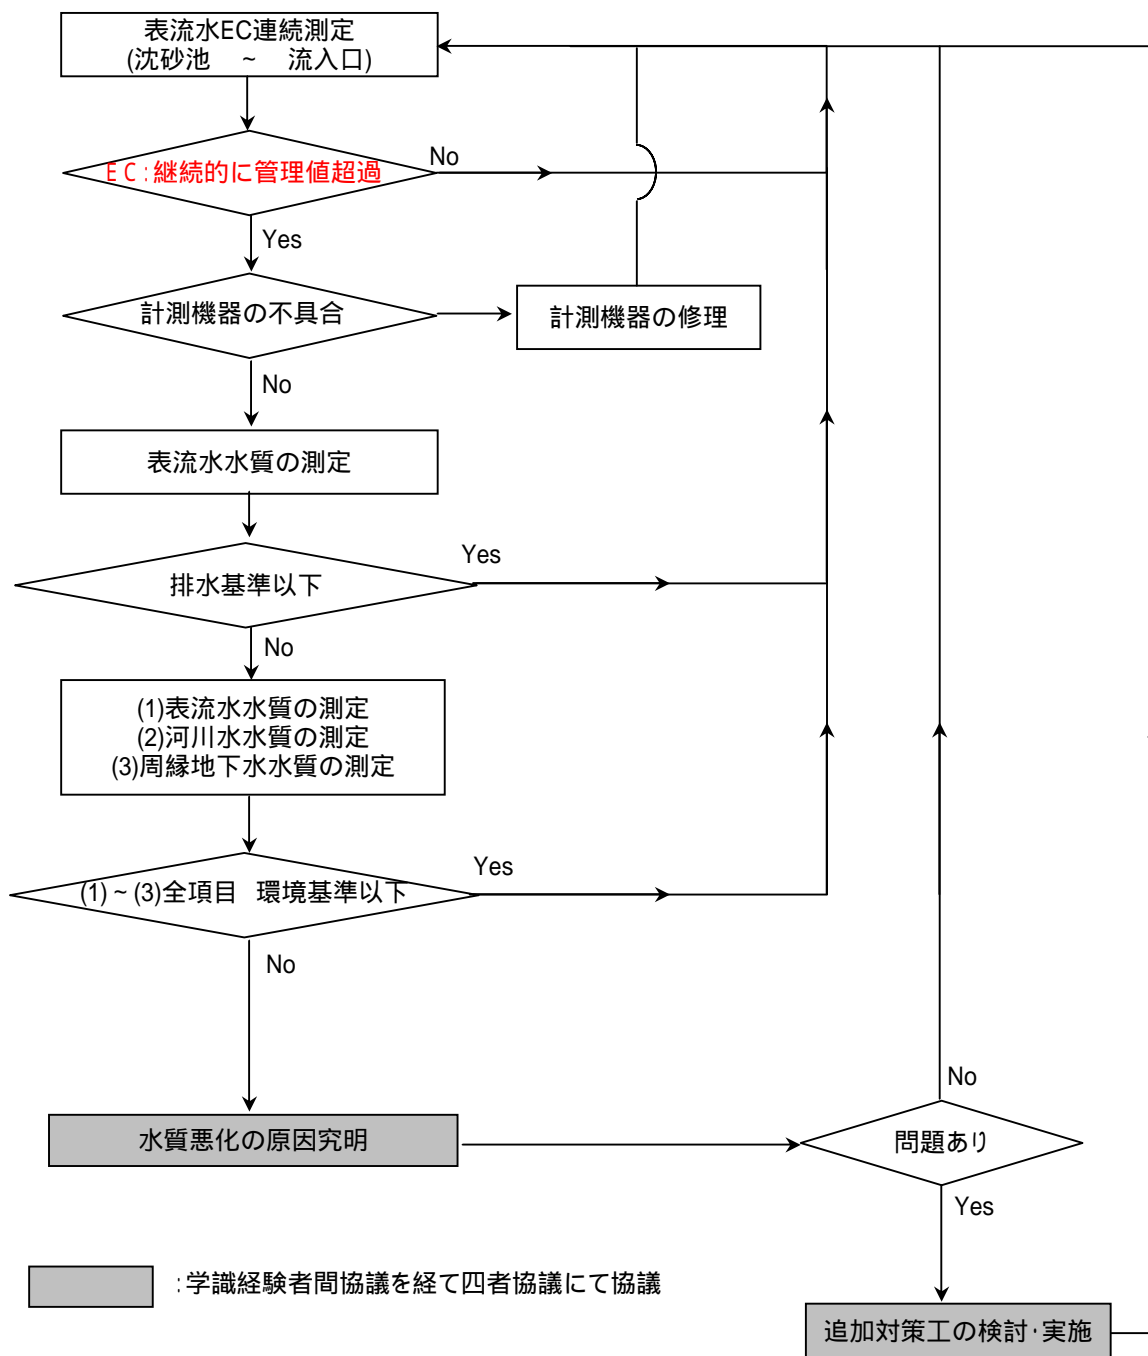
表流水EC連続測定
(沈砂池 ~ 流入口)

EC:継続的に管理値超過

No

Yes

計測機器の不具合

計測機器の修理

No

表流水水質の測定

排水基準以下

Yes

No

(1)表流水水質の測定
(2)河川水水質の測定
(3)周縁地下水水質の測定

(1)~(3)全項目 環境基準以下

Yes

No

水質悪化の原因究明

No

問題あり

Yes

:学識経験者間協議を経て四者協議にて協議

追加対策工の検討·実施